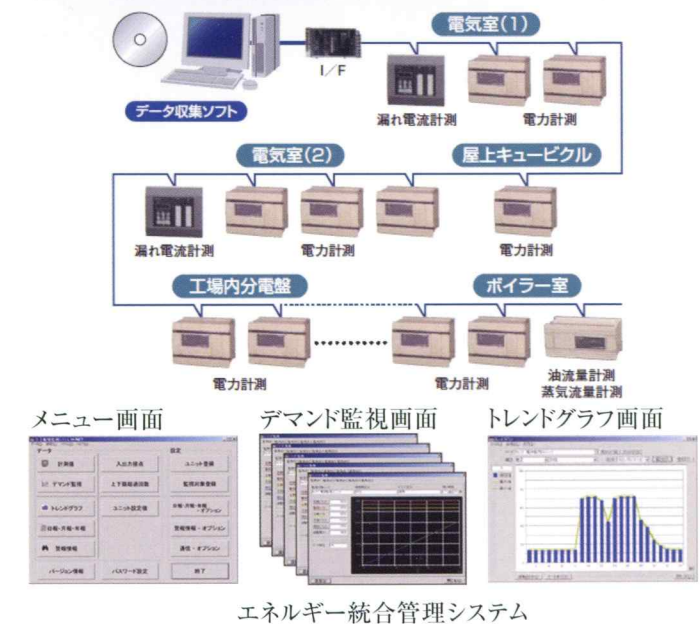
電気室(1)

I/F

データ収集ソフト

漏れ電流計測

電力計測

電気室(2)

屋上キュービクル

漏れ電流計測

電力計測

電力計測

工場内分電盤

ボイラー室

電力計測

電力計測

油流量計測
蒸気流量計測

メニュー画面

デマンド監視画面

トレンドグラフ画面

データ

設定

計測値

入出力接点

ユニット登録

デマンド監視

上下限超過履歴

監視対象登録

トレンドグラフ

ユニット設定値

日報・月報・年報オプション

日報・月報・年報

警報情報・オプション

警報情報

通信・オプション

バージョン情報

パスワード設定

終了

エネルギー統合管理システム